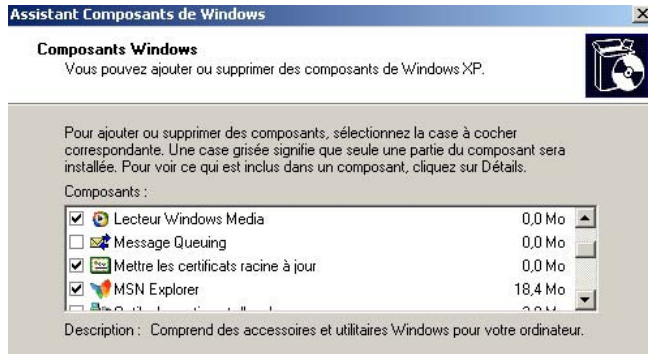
Assistant Composants de Windows

Composants Windows
Vous pouvez ajouter ou supprimer des composants de Windows XP.

Pour ajouter ou supprimer des composants, sélectionnez la case à cocher correspondante. Une case grisée signifie que seule une partie du composant sera installée. Pour voir ce qui est inclus dans un composant, cliquez sur Détails.

Composants :

| | | |
|---|---|---|
| ☑ | Lecteur Windows Media | 0,0 Mo |
| ☐ | Message Queuing | 0,0 Mo |
| ☑ | Mettre les certificats racine à jour | 0,0 Mo |
| ☑ | MSN Explorer | 18,4 Mo |
| ☐ | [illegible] | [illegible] |

Description : Comprend des accessoires et utilitaires Windows pour votre ordinateur.